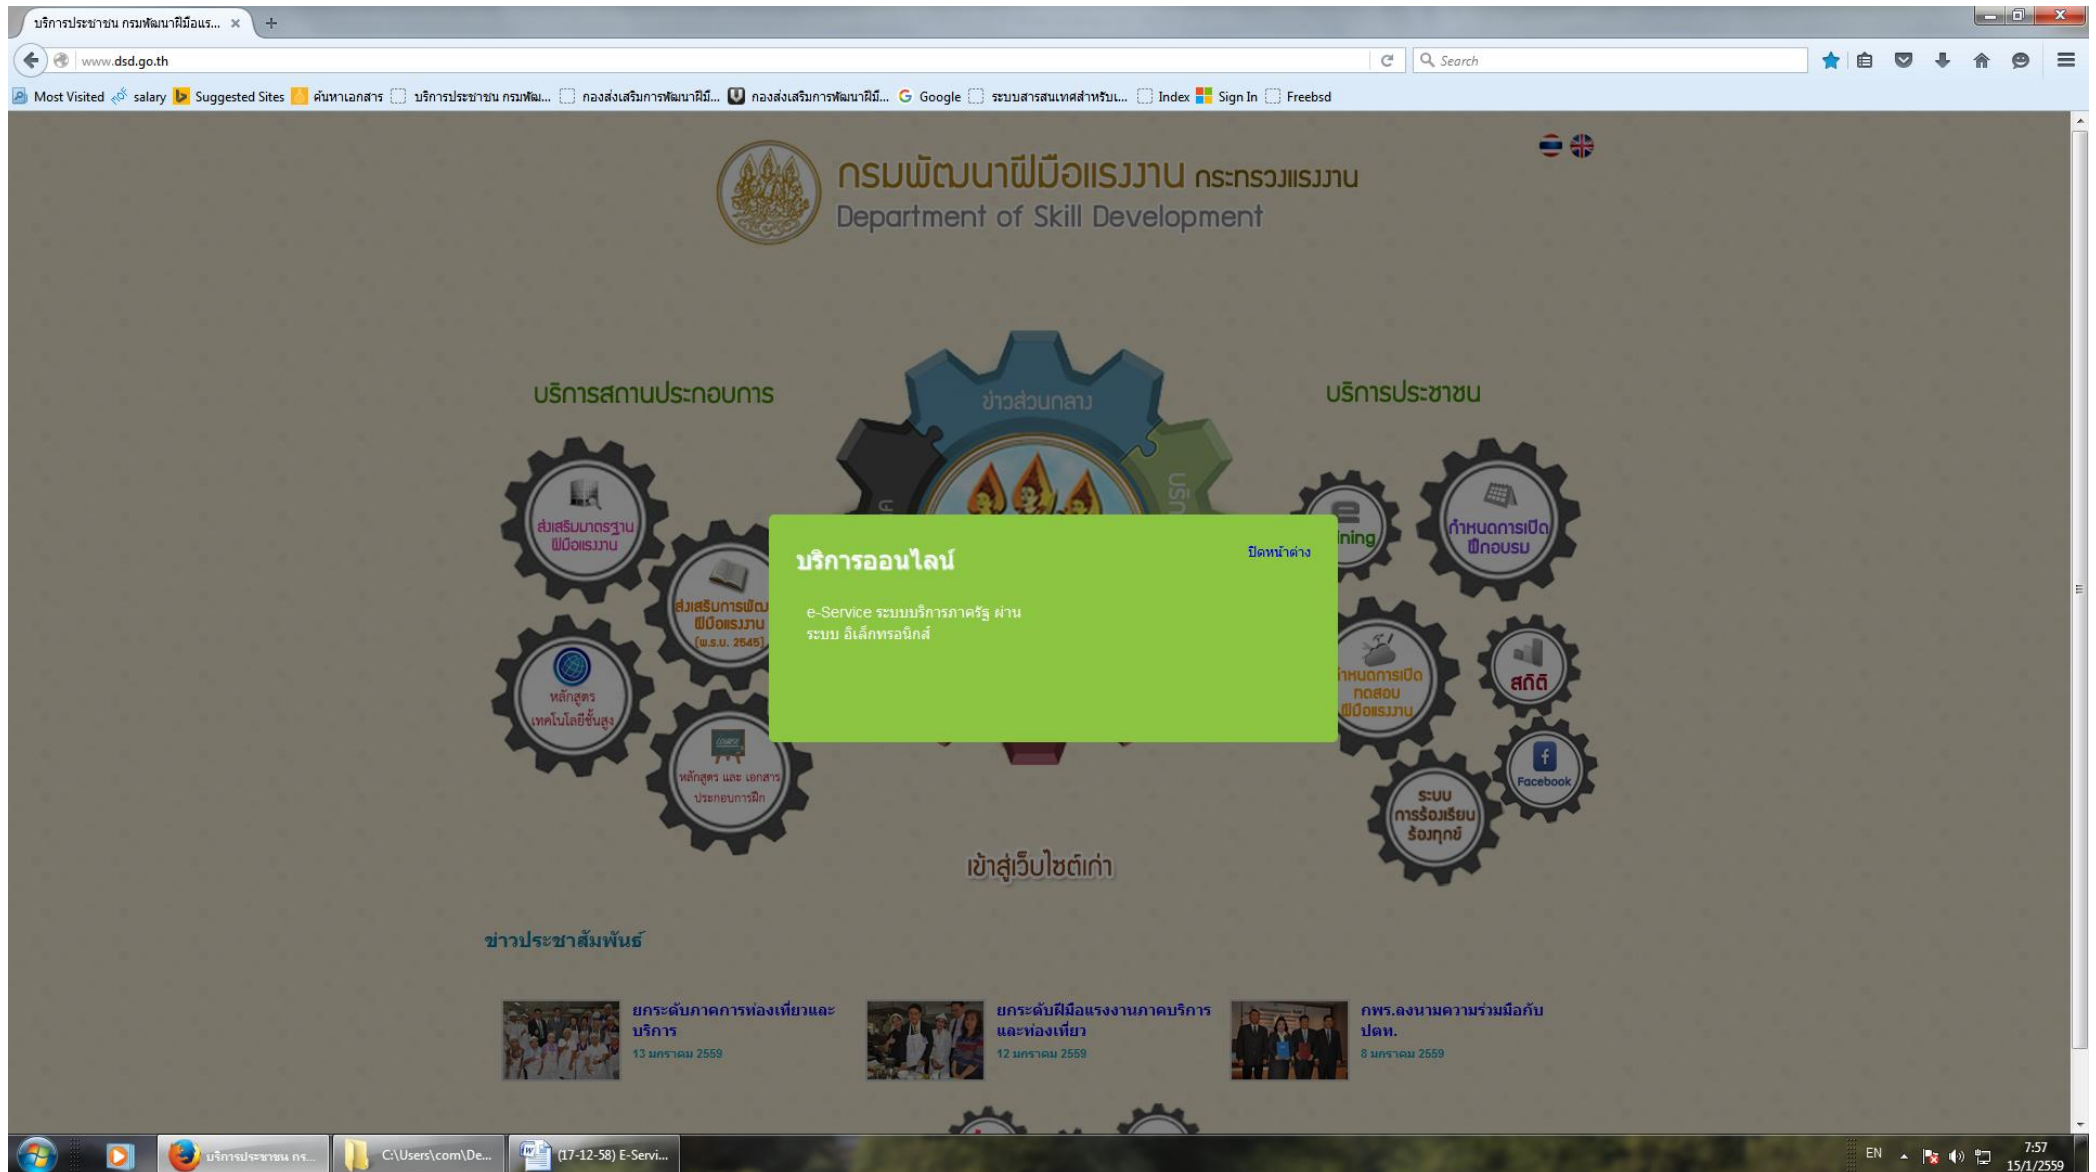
บริการประชาชน กรมพัฒนาฝีมือแร... ×

www.dsd.go.th

Search

Most Visited salary Suggested Sites ค้นหาเอกสาร บริการประชาชน กรมพัฒ... กองส่งเสริมการพัฒนาฝีมื... กองส่งเสริมการพัฒนาฝีมื... Google ระบบสารสนเทศสำหรับ... Index Sign In Freebsd

กรมพัฒนาฝีมือแรงงาน กระทรวงแรงงาน
Department of Skill Development

บริการสถานประกอบการ

ข่าวส่วนกลาง

บริการประชาชน

ส่งเสริมมาตรฐานฝีมือแรงงาน

ส่งเสริมการพัฒนาฝีมือแรงงาน (พ.ร.บ. 2545)

หลักสูตรเทคโนโลยีชั้นสูง

หลักสูตร และ เอกสารประกอบการฝึก

ning

กำหนดการเปิดฝึกอบรม

กำหนดการเปิดทดสอบฝีมือแรงงาน

สถิติ

Facebook

ระบบการร้องเรียนร้องทุกข์

บริการออนไลน์

ปิดหน้าต่าง

e-Service ระบบบริการภาครัฐ ผ่านระบบ อิเล็กทรอนิกส์

เข้าสู่เว็บไซต์เก่า

ข่าวประชาสัมพันธ์

ยกระดับภาคการท่องเที่ยวและบริการ
13 มกราคม 2559

ยกระดับฝีมือแรงงานภาคบริการและท่องเที่ยว
12 มกราคม 2559

กพร.ลงนามความร่วมมือกับ ปตท.
8 มกราคม 2559

บริการประชาชน กร...

C:\Users\com\De...

(17-12-58) E-Servi...

EN

7:57
15/1/2559